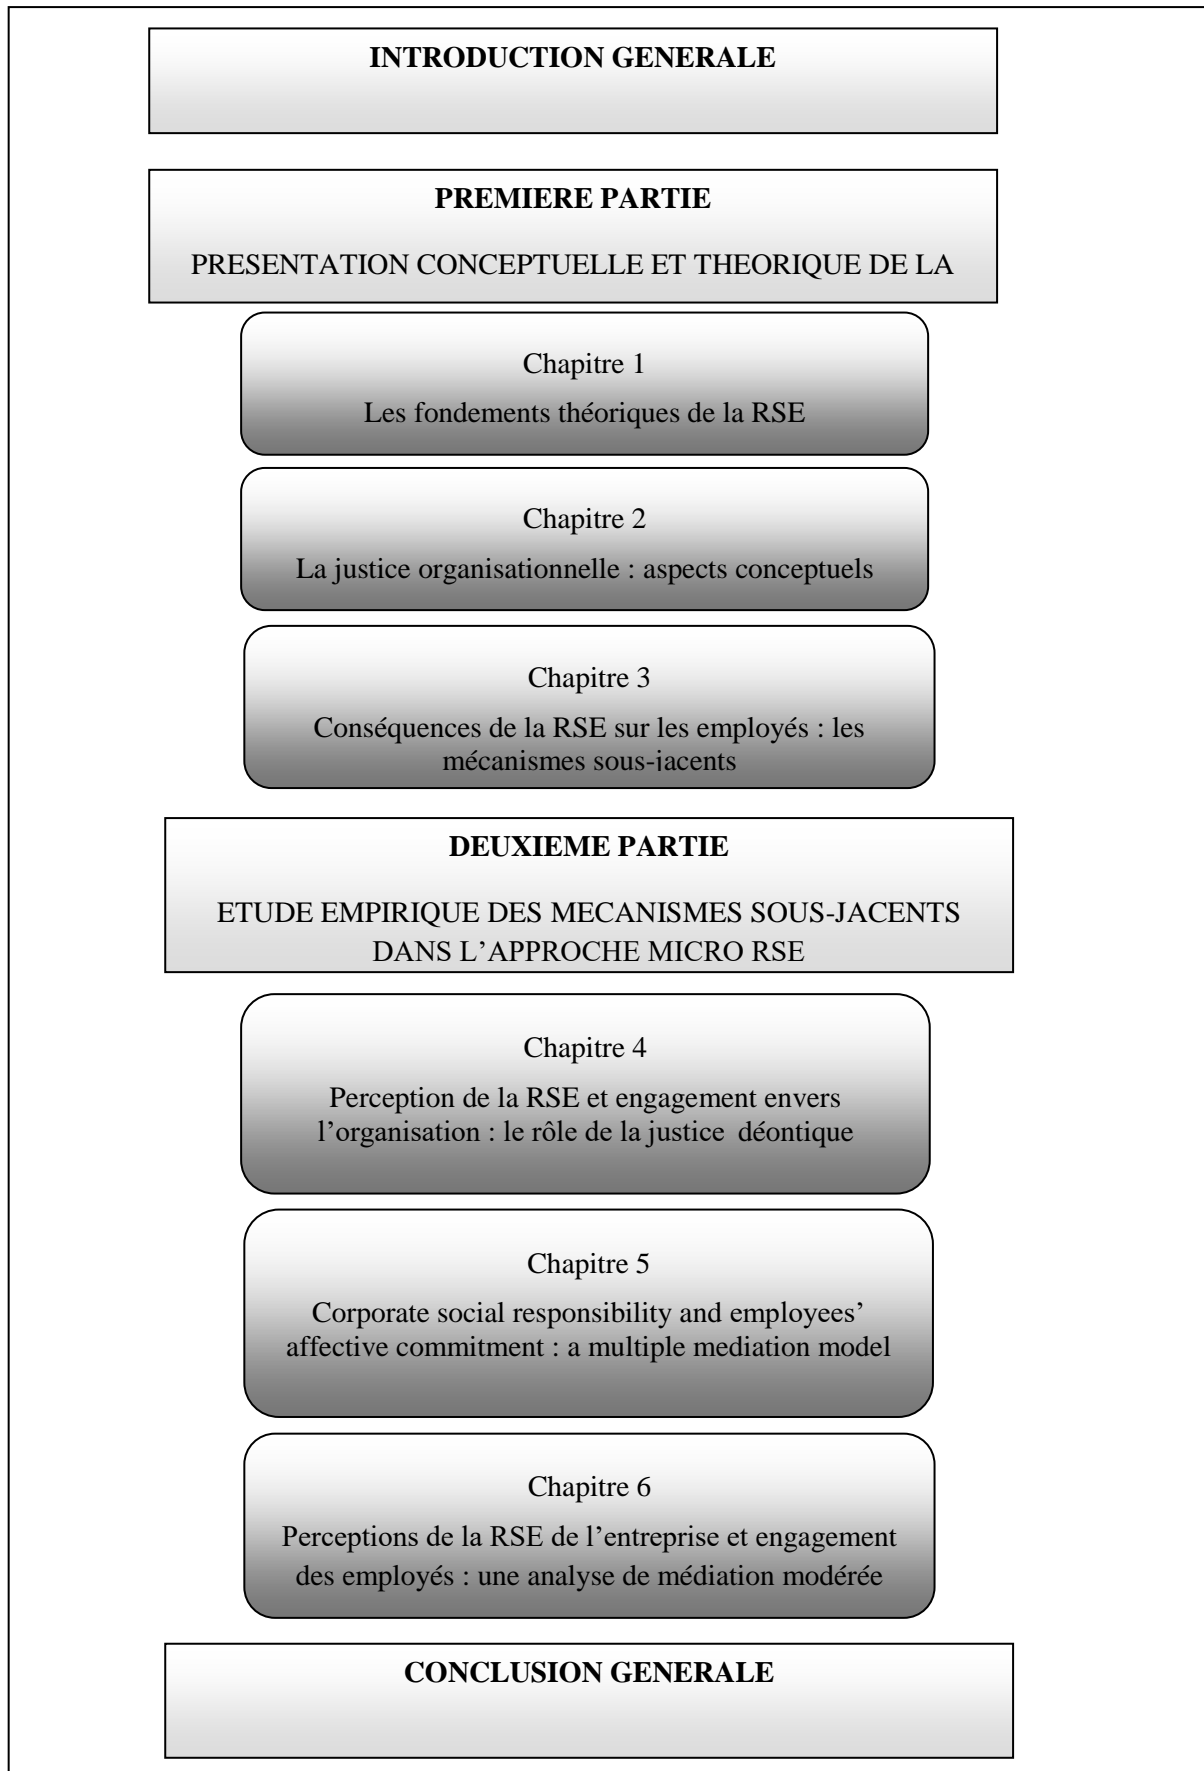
INTRODUCTION GENERALE

PREMIERE PARTIE

PRESENTATION CONCEPTUELLE ET THEORIQUE DE LA

Chapitre 1

Les fondements théoriques de la RSE

Chapitre 2

La justice organisationnelle : aspects conceptuels

Chapitre 3

Conséquences de la RSE sur les employés : les mécanismes sous-jacents

DEUXIEME PARTIE

ETUDE EMPIRIQUE DES MECANISMES SOUS-JACENTS DANS L'APPROCHE MICRO RSE

Chapitre 4

Perception de la RSE et engagement envers l'organisation : le rôle de la justice déontique

Chapitre 5

Corporate social responsibility and employees' affective commitment : a multiple mediation model

Chapitre 6

Perceptions de la RSE de l'entreprise et engagement des employés : une analyse de médiation modérée

CONCLUSION GENERALE